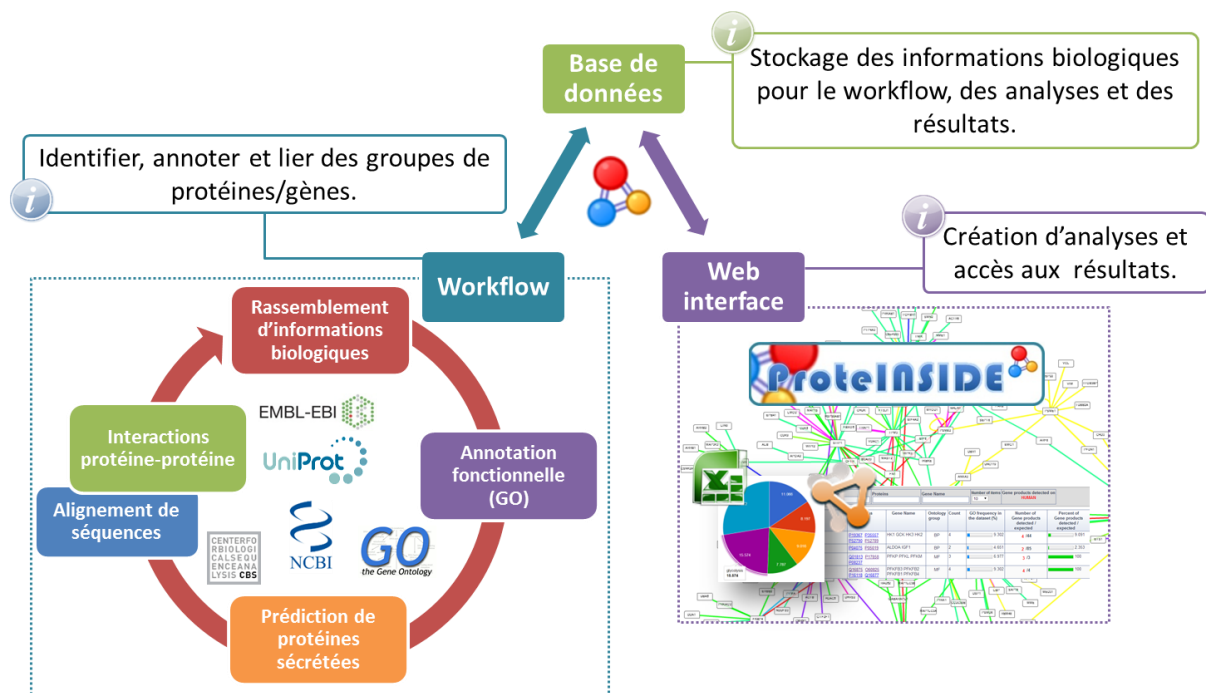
Base de données

Stockage des informations biologiques pour le workflow, des analyses et des résultats.

Identifier, annoter et lier des groupes de protéines/gènes.

Création d'analyses et accès aux résultats.

Workflow

Web interface

Rassemblement d'informations biologiques

EMBL-EBI

UniProt

Interactions protéine-protéine

Annotation fonctionnelle (GO)

Alignement de séquences

CENTERFOR BIOLOGICALSEQUENCEANALYSIS CBS

NCBI

GO the Gene Ontology

Prédiction de protéines sécrétées

ProteINSIDE